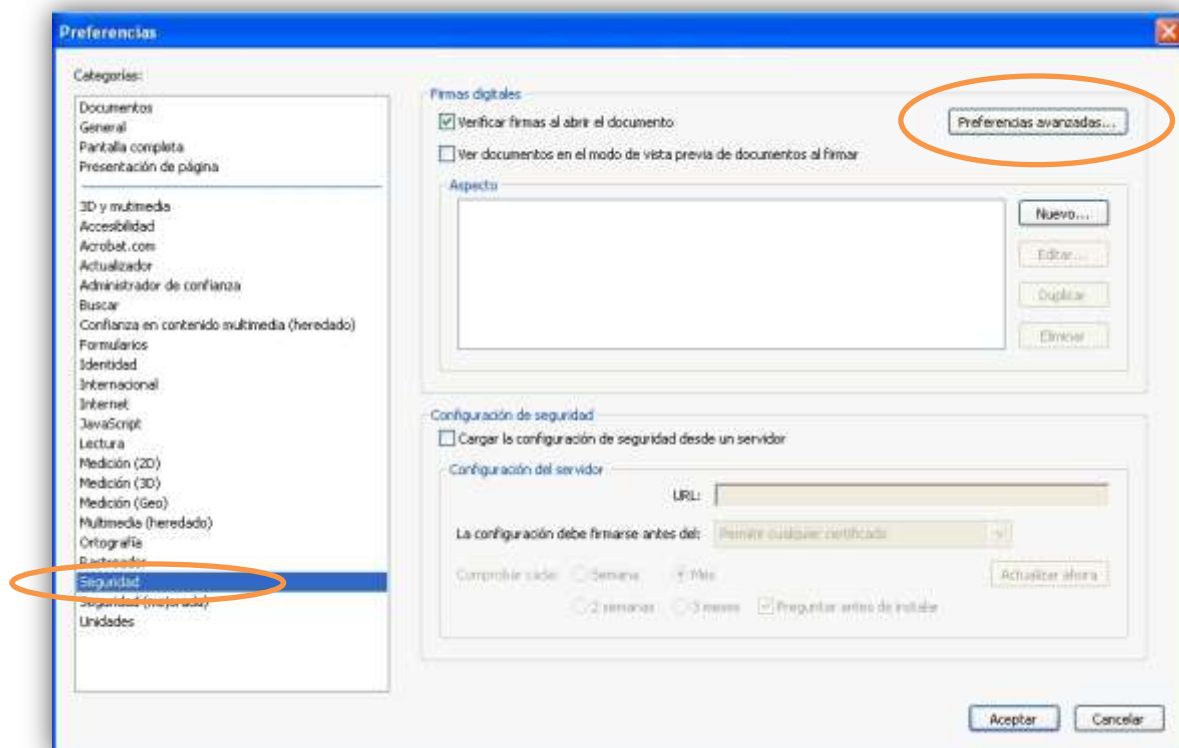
Preferencias

Categorías:

Documentos
General
Pantalla completa
Presentación de página

3D y multimedia
Accesibilidad
Acrobat.com
Actualizador
Administrador de confianza
Buscar
Confianza en contenido multimedia (heredado)
Formularios
Identidad
Internacional
Internet
JavaScript
Lectura
Medición (2D)
Medición (3D)
Medición (Geo)
Multimedia (heredado)
Ortografía
Rastreador
Seguridad
Seguridad (mejorada)
Unidades

Firmas digitales
Verificar firmas al abrir el documento
Preferencias avanzadas...
Ver documentos en el modo de vista previa de documentos al firmar

Aspecto
Nuevo...
Editar...
Duplicar
Eliminar

Configuración de seguridad
Cargar la configuración de seguridad desde un servidor

Configuración del servidor
URL:
La configuración debe firmarse antes del: Permitir cualquier certificado
Comprobar cada: Semana Mes
2 semanas 3 meses Preguntar antes de instalar
Actualizar ahora

Aceptar
Cancelar